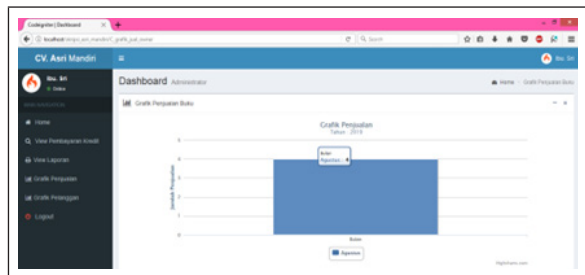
Codeigniter | Dashboard
localhost/skripsi_asri_mandiri/?_grafik_jual_bulan
Q Search

CV. Asri Mandiri

Ibu. Sri
● Online

MAIN NAVIGATION
Home
View Pembayaran Kredit
View Laporan
Grafik Penjualan
Grafik Pelanggan
Logout

Ibu. Sri

Dashboard Administrator
Home > Grafik Penjualan Buku

Grafik Penjualan Buku

Grafik Penjualan
Tahun : 2019

Jumlah Penjualan

Buku
Agustus: 5

Buku

Agustus

Highcharts.com